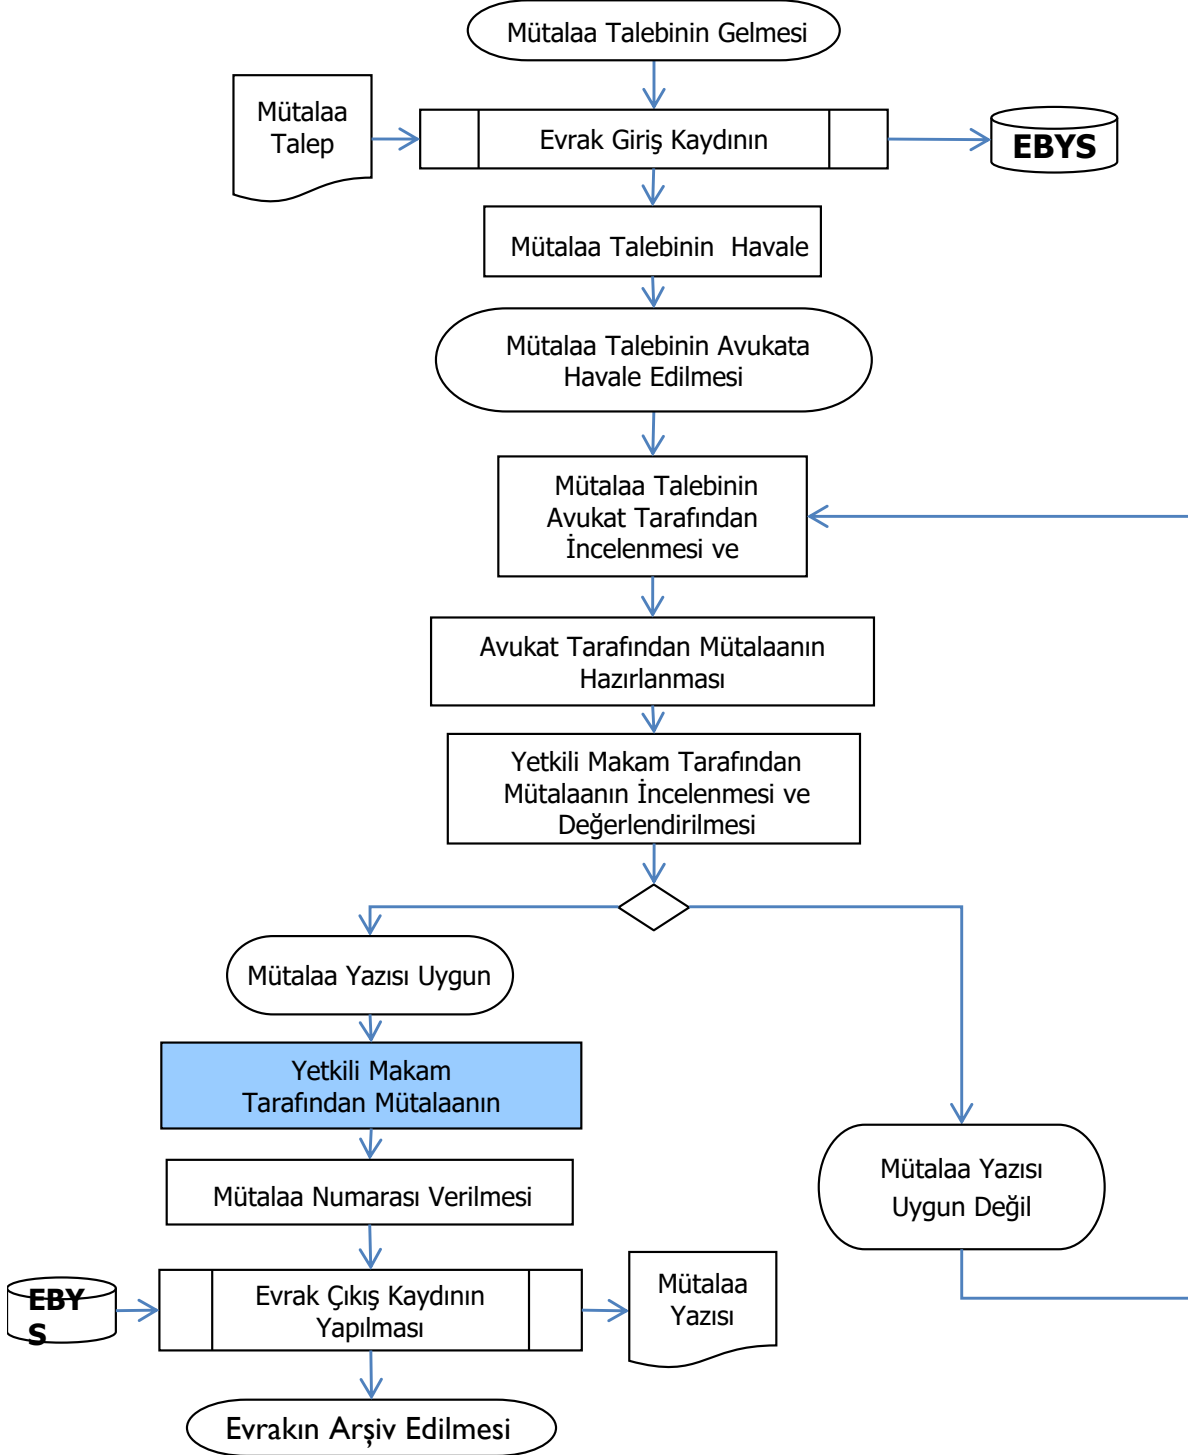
Mütalaa Talebinin Gelmesi

Mütalaa Talep

Evrak Giriş Kaydının

EBYS

Mütalaa Talebinin Havale

Mütalaa Talebinin Avukata Havale Edilmesi

Mütalaa Talebinin Avukat Tarafından İncelenmesi ve

Avukat Tarafından Mütalaanın Hazırlanması

Yetkili Makam Tarafından Mütalaanın İncelenmesi ve Değerlendirilmesi

Mütalaa Yazısı Uygun

Yetkili Makam Tarafından Mütalaanın

Mütalaa Numarası Verilmesi

Mütalaa Yazısı Uygun Değil

EBY S

Evrak Çıkış Kaydının Yapılması

Mütalaa Yazısı

Evrakın Arşiv Edilmesi